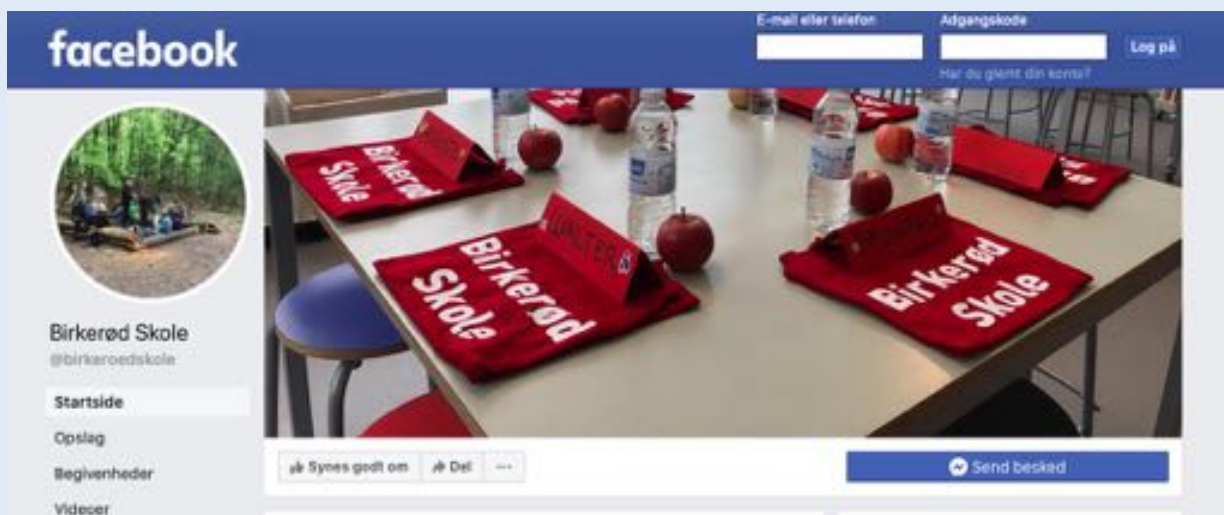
facebook

E-mail eller telefon

Adgangskode

Log på

Har du glemt din konto?

Birkerød Skole

Birkerød Skole

WALTER

Birkerød Skole

Birkerød Skole

Birkerød Skole

@birkeroedskole

Startside

Opslag

Begivenheder

Videoer

Synes godt om

Del

···

Send besked